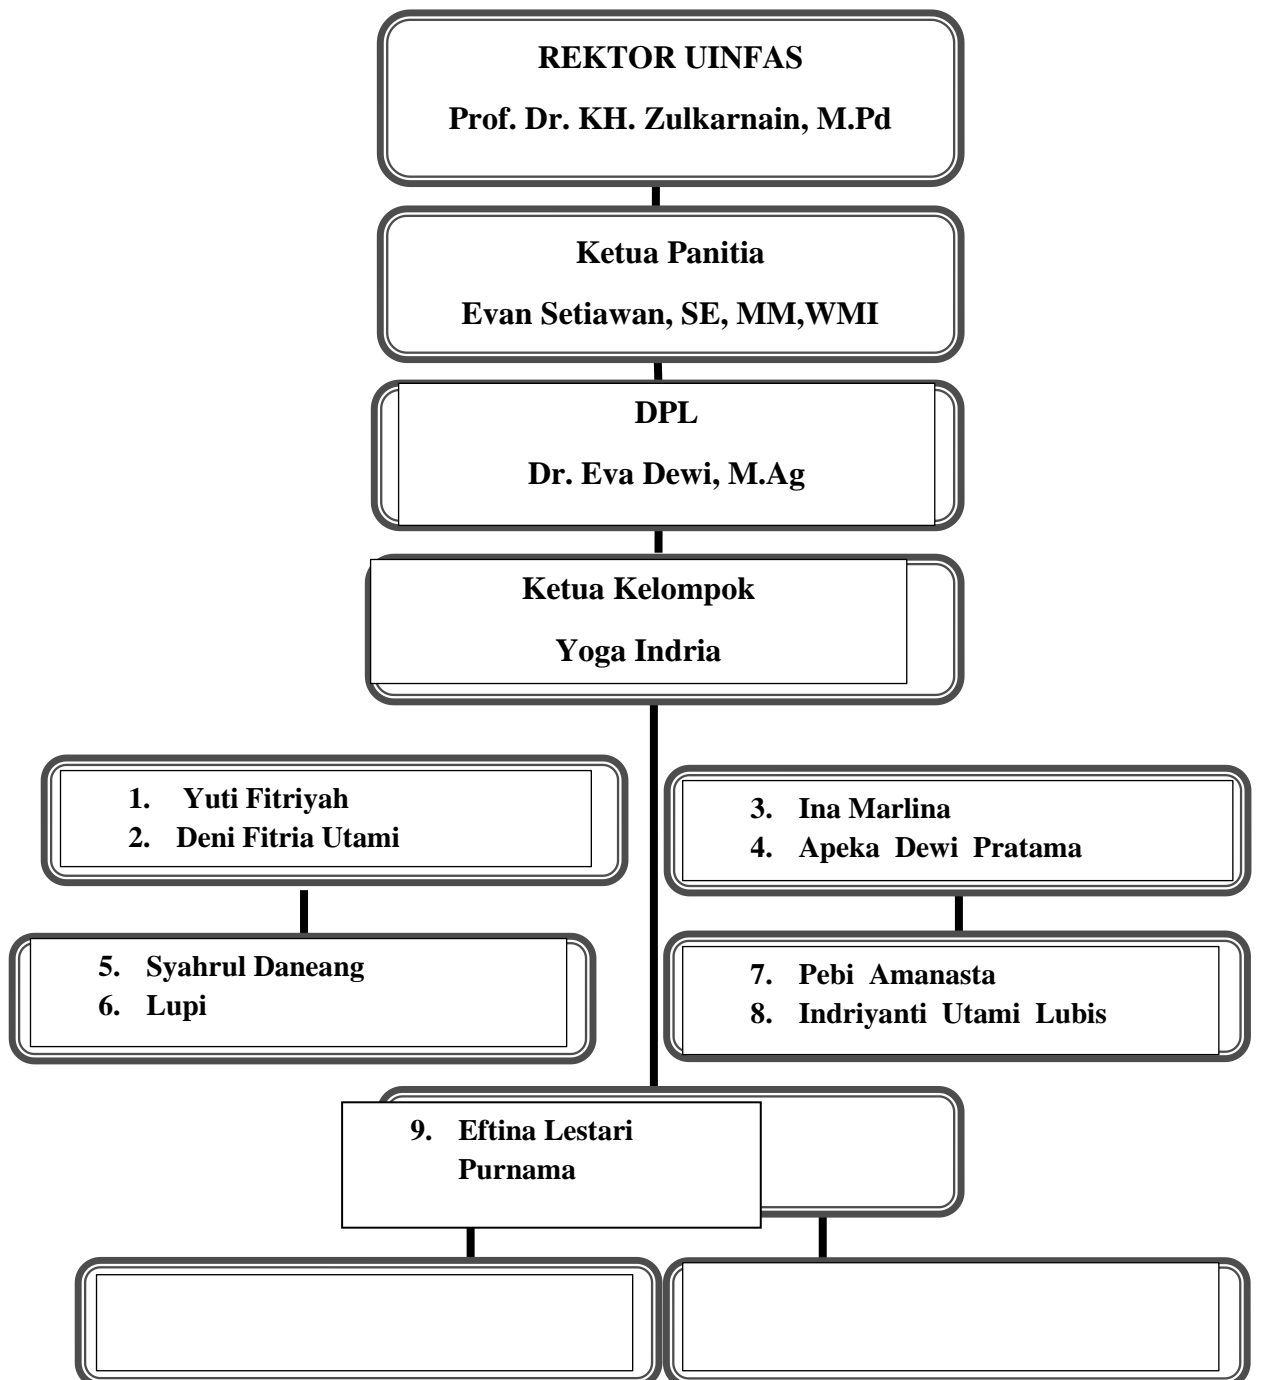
REKTOR UINFAS

Prof. Dr. KH. Zulkarnain, M.Pd

Ketua Panitia

Evan Setiawan, SE, MM,WMI

DPL

Dr. Eva Dewi, M.Ag

Ketua Kelompok

Yoga Indria

1. Yuti Fitriyah
2. Deni Fitria Utami

3. Ina Marlina
4. Apeka Dewi Pratama

5. Syahrul Daneang
6. Lupi

7. Pebi Amanasta
8. Indriyanti Utami Lubis

9. Eftina Lestari Purnama